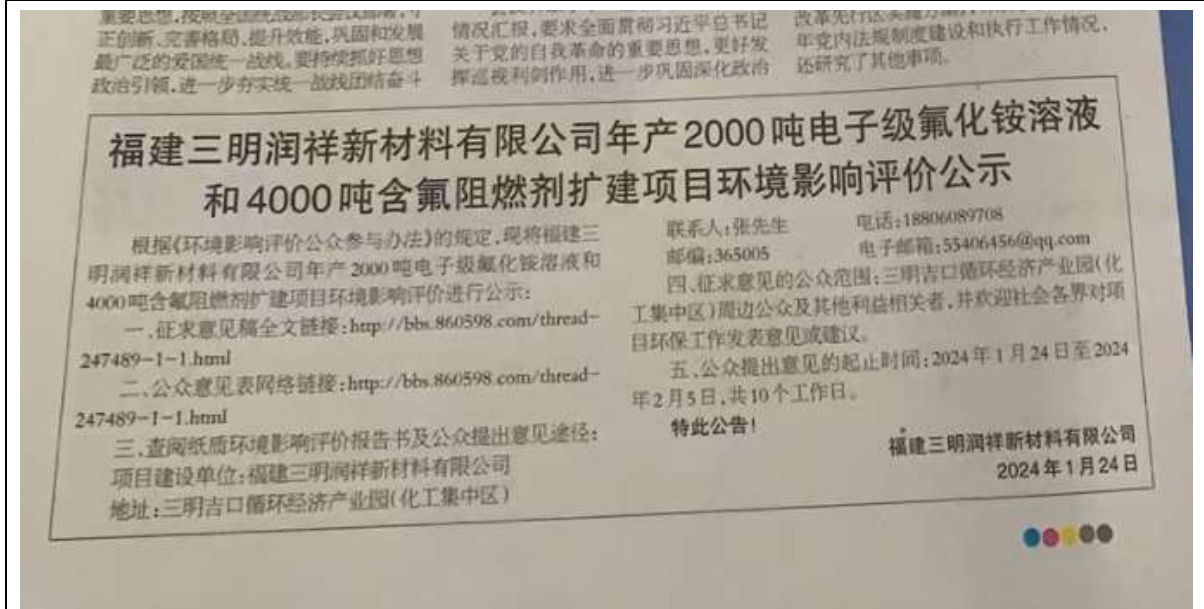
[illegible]要思想，按照全国统战部长会议部署，守正创新、完善格局、提升效能，巩固和发展最广泛的爱国统一战线，要持续抓好思想政治引领，进一步夯实统一战线团结奋斗

情况汇报，要求全面贯彻习近平总书记关于党的自我革命的重要思想，更好发挥巡视利剑作用，进一步巩固深化政治

改革先行区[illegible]年党内法规制度建设和执行工作情况，还研究了其他事项。

福建三明润祥新材料有限公司年产2000吨电子级氟化铵溶液和4000吨含氟阻燃剂扩建项目环境影响评价公示

根据《环境影响评价公众参与办法》的规定，现将福建三明润祥新材料有限公司年产2000吨电子级氟化铵溶液和4000吨含氟阻燃剂扩建项目环境影响评价进行公示：

一、征求意见稿全文链接：http://bbs.860598.com/thread-247489-1-1.html

二、公众意见表网络链接：http://bbs.860598.com/thread-247489-1-1.html

三、查阅纸质环境影响评价报告书及公众提出意见途径：

项目建设单位：福建三明润祥新材料有限公司

地址：三明吉口循环经济产业园(化工集中区)

联系人：张先生　　电话：18806089708

邮编：365005　　电子邮箱：55406456@qq.com

四、征求意见的公众范围：三明吉口循环经济产业园(化工集中区)周边公众及其他利益相关者，并欢迎社会各界对项目环保工作发表意见或建议。

五、公众提出意见的起止时间：2024年1月24日至2024年2月5日，共10个工作日。

特此公告！

福建三明润祥新材料有限公司

2024年1月24日